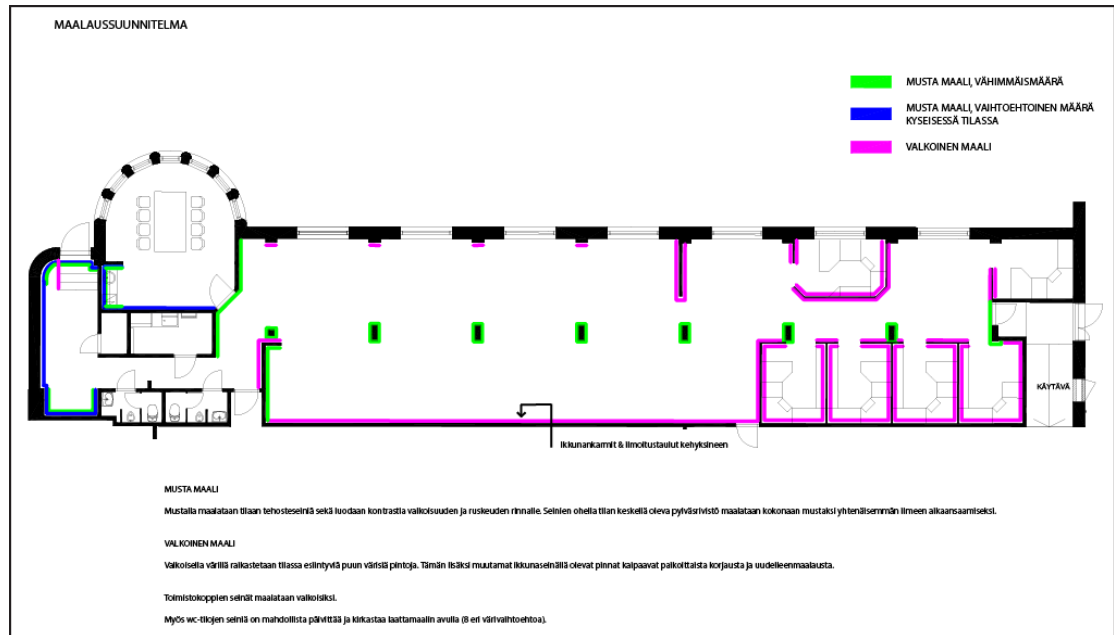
MAALAUSSUUNNITELMA

MUSTA MAALI, VÄHIMMÄISMÄÄRÄ

MUSTA MAALI, VAIHTOEHTOINEN MÄÄRÄ KYSEISESSÄ TILASSA

VALKOINEN MAALI

KÄYTÄVÄ

Ikkunankarmit & ilmoitustaulut kehyksineen

MUSTA MAALI

Mustalla maalataan tilaan tehosteseinä sekä luodaan kontrastia valkoisuuden ja ruskeuden rinnalle. Seinien ohella tilan keskellä oleva pylväsrivistö maalataan kokonaan mustaksi yhtenäisemmän ilmeen aikaansaamiseksi.

VALKOINEN MAALI

Valkoisella värillä raikastetaan tilassa esiintyviä puun värisiä pintoja. Tämän lisäksi muutamat ikkunaseinällä olevat pinnat kaipaavat paikoittaista korjausta ja uudelleenmaalausta.

Toimistokoppien seinät maalataan valkoisiksi.

Myös wc-tilojen seiniä on mahdollista päivittää ja kirkastaa laattamaalin avulla (8 eri värivaihtoehtoa).